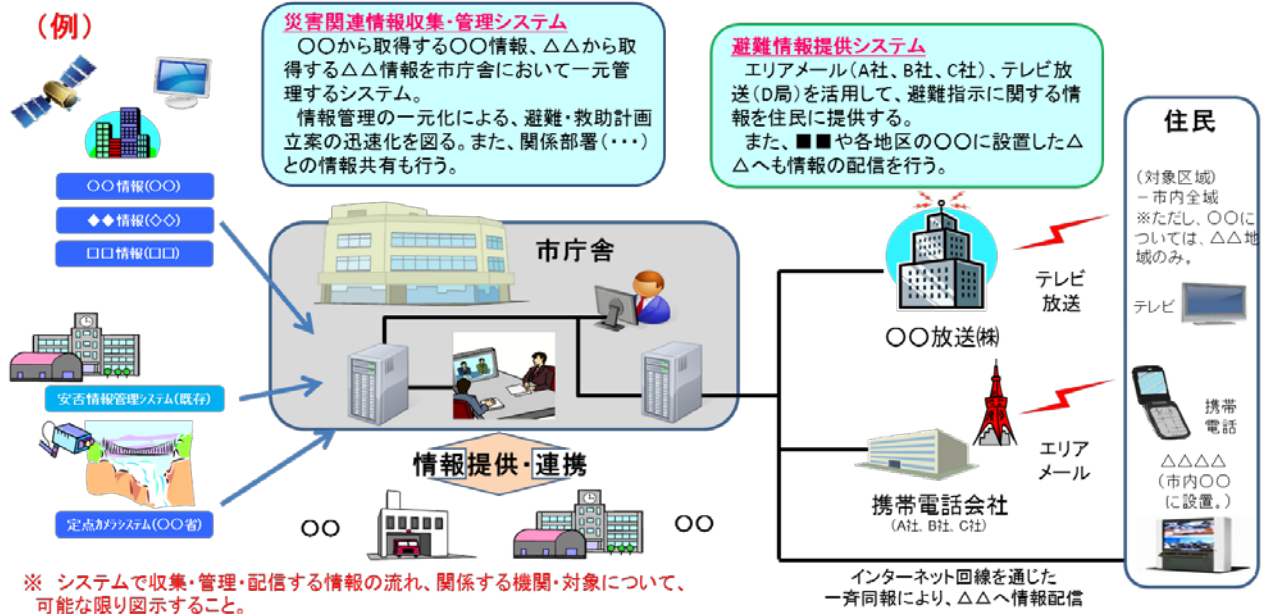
（例）

災害関連情報収集・管理システム
○○から取得する○○情報、△△から取得する△△情報を市庁舎において一元管理するシステム。
情報管理の一元化による、避難・救助計画立案の迅速化を図る。また、関係部署（・・・）との情報共有も行う。

避難情報提供システム
エリアメール（A社、B社、C社）、テレビ放送（D局）を活用して、避難指示に関する情報を住民に提供する。
また、■■や各地区の○○に設置した△△へも情報の配信を行う。

住民

○○情報(○○)
◆◆情報(◇◇)
□□情報(□□)

市庁舎

（対象区域）
－市内全域
※ただし、○○については、△△地域のみ。

テレビ放送

○○放送㈱

テレビ

安否情報管理システム(既存)

携帯電話

エリアメール

情報提供・連携

携帯電話会社
(A社、B社、C社)

△△△△
(市内○○に設置。)

○○

○○

定点カメラシステム(○○省)

インターネット回線を通じた一斉同報により、△△へ情報配信

※ システムで収集・管理・配信する情報の流れ、関係する機関・対象について、可能な限り図示すること。